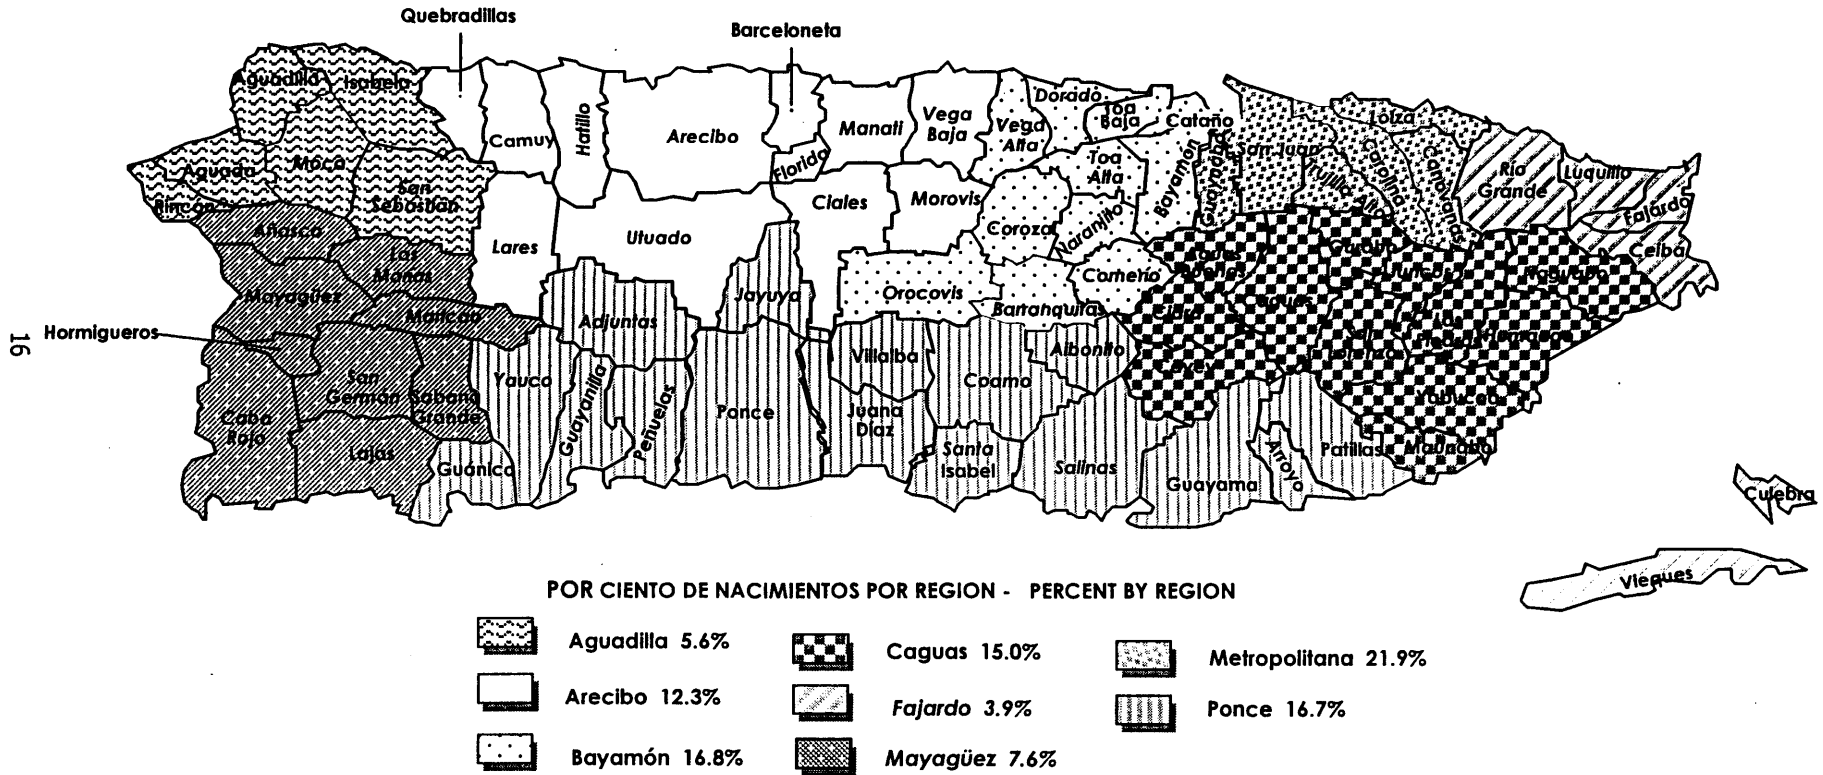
16

Quebradillas

Barceloneta

Aguadilla
Isabela
Camuy
Hatillo
Arecibo
Manatí
Vega Baja
Vega Alta
Dorado
Toa Baja
Cataño
San Juan
Loíza
Aguada
Moca
San Sebastián
Florida
Ciales
Morovis
Toa Alta
Bayamón
Guaynabo
Trujillo Alto
Carolina
Canóvanas
Río Grande
Luquillo
Rincón
Fajardo
Añasco
Lares
Utuado
Corozal
Naranjito
Ceiba
Las Marías
Jayuya
Orocovis
Comerío
Aguas Buenas
Gurabo
Juncos
Naguabo
Mayagüez
Adjuntas
Barranquitas
Cidra
Caguas
Maricao
Hormigueros
Villalba
Aibonito
San Lorenzo
Las Piedras
Humacao
Yauco
Cayey
San Germán
Sabana Grande
Coamo
Cabo Rojo
Guayanilla
Peñuelas
Ponce
Juana Díaz
Yabucoa
Lajas
Santa Isabel
Salinas
Arroyo
Patillas
Maunabo
Guánica
Guayama
Culebra
Vieques

POR CIENTO DE NACIMIENTOS POR REGION - PERCENT BY REGION

Aguadilla 5.6%
Arecibo 12.3%
Bayamón 16.8%
Caguas 15.0%
Fajardo 3.9%
Mayagüez 7.6%
Metropolitana 21.9%
Ponce 16.7%